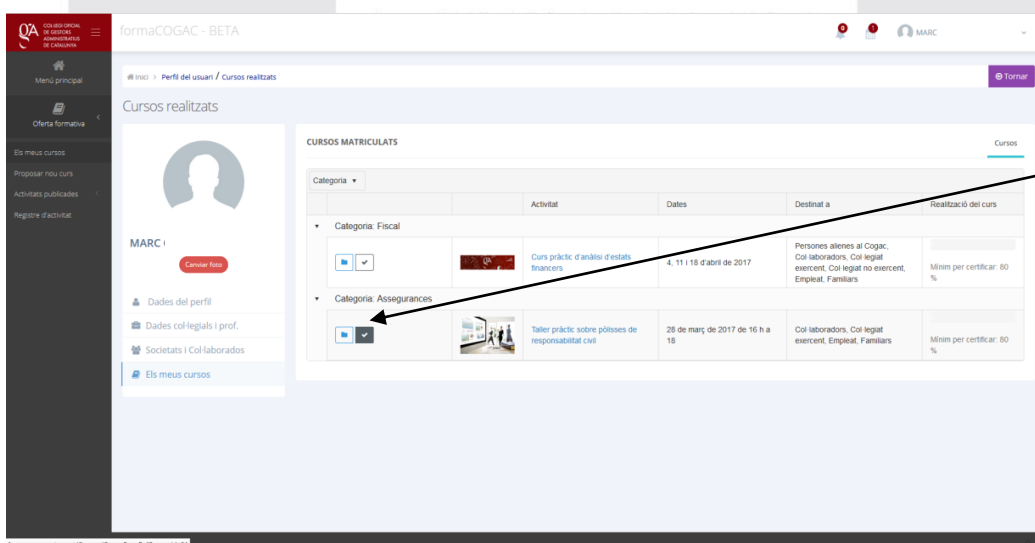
GA COL·LEGI OFICIAL DE GESTORS ADMINISTRATIUS DE CATALUNYA

formaCOGAC - BETA

0 1 MARC

Menú principal

Oferta formativa

Els meus cursos
Proposar nou curs
Activitats publicades
Registre d'activitat

Inici > Perfil del usuari / Cursos realitzats

Tornar

Cursos realitzats

MARC

Canviar foto

Dades del perfil
Dades col·legials i prof.
Societats i Col·laborados
Els meus cursos

CURSOS MATRICULATS

Cursos

Categoria ▾

| | | Activitat | Dates | Destinat a | Realització del curs |
|---|---|---|---|---|---|
| ▾ Categoria: Fiscal | | | | | |
| | | Curs pràctic d'anàlisi d'estats financers | 4, 11 i 18 d'abril de 2017 | Persones alienes al Cogac, Col·laboradors, Col·legiat exercent, Col·legiat no exercent, Empleat, Familiars | Mínim per certificar: 80 % |
| ▾ Categoria: Assegurances | | | | | |
| | | Taller pràctic sobre pòlisses de responsabilitat civil | 28 de març de 2017 de 16 h a 18 | Col·laboradors, Col·legiat exercent, Empleat, Familiars | Mínim per certificar: 80 % |